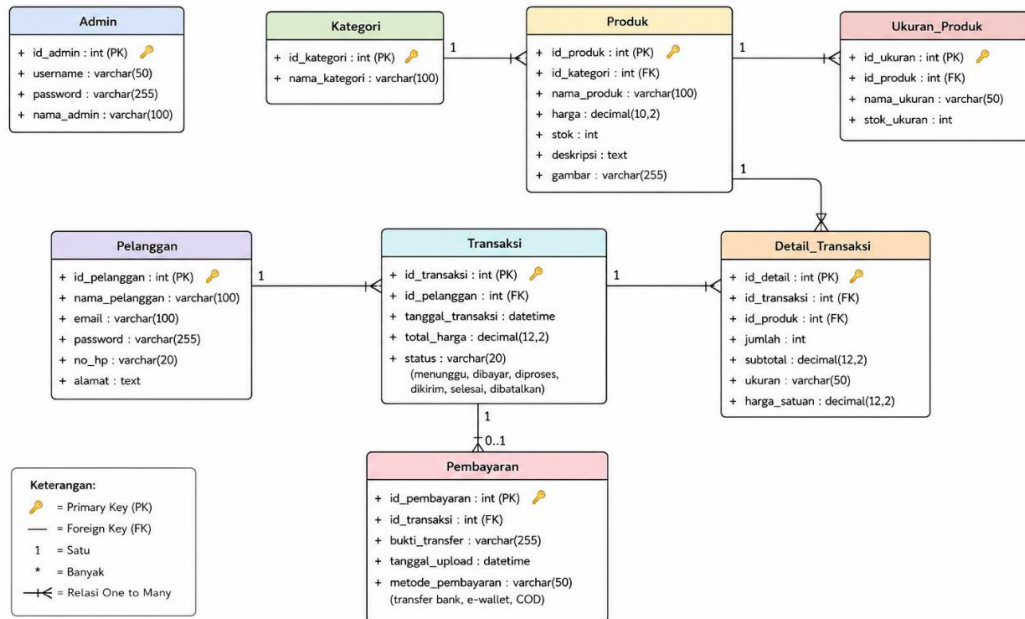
Admin
+ id_admin : int (PK)
+ username : varchar(50)
+ password : varchar(255)
+ nama_admin : varchar(100)

Kategori
+ id_kategori : int (PK)
+ nama_kategori : varchar(100)

1

Produk
+ id_produk : int (PK)
+ id_kategori : int (FK)
+ nama_produk : varchar(100)
+ harga : decimal(10,2)
+ stok : int
+ deskripsi : text
+ gambar : varchar(255)

1

Ukuran_Produk
+ id_ukuran : int (PK)
+ id_produk : int (FK)
+ nama_ukuran : varchar(50)
+ stok_ukuran : int

1

Pelanggan
+ id_pelanggan : int (PK)
+ nama_pelanggan : varchar(100)
+ email : varchar(100)
+ password : varchar(255)
+ no_hp : varchar(20)
+ alamat : text

1

Transaksi
+ id_transaksi : int (PK)
+ id_pelanggan : int (FK)
+ tanggal_transaksi : datetime
+ total_harga : decimal(12,2)
+ status : varchar(20) (menunggu, dibayar, diproses, dikirim, selesai, dibatalkan)

1

Detail_Transaksi
+ id_detail : int (PK)
+ id_transaksi : int (FK)
+ id_produk : int (FK)
+ jumlah : int
+ subtotal : decimal(12,2)
+ ukuran : varchar(50)
+ harga_satuan : decimal(12,2)

1
0..1

Pembayaran
+ id_pembayaran : int (PK)
+ id_transaksi : int (FK)
+ bukti_transfer : varchar(255)
+ tanggal_upload : datetime
+ metode_pembayaran : varchar(50) (transfer bank, e-wallet, COD)

Keterangan:
= Primary Key (PK)
= Foreign Key (FK)
1 = Satu
* = Banyak
= Relasi One to Many